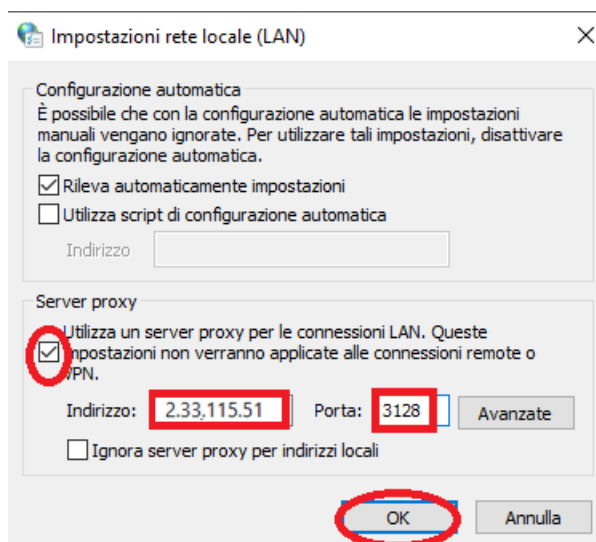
Impostazioni rete locale (LAN)

Configurazione automatica
È possibile che con la configurazione automatica le impostazioni manuali vengano ignorate. Per utilizzare tali impostazioni, disattivare la configurazione automatica.

Rileva automaticamente impostazioni

Utilizza script di configurazione automatica

Indirizzo

Server proxy

Utilizza un server proxy per le connessioni LAN. Queste impostazioni non verranno applicate alle connessioni remote o VPN.

Indirizzo: 2.33.115.51 Porta: 3128 Avanzate

Ignora server proxy per indirizzi locali

OK Annulla